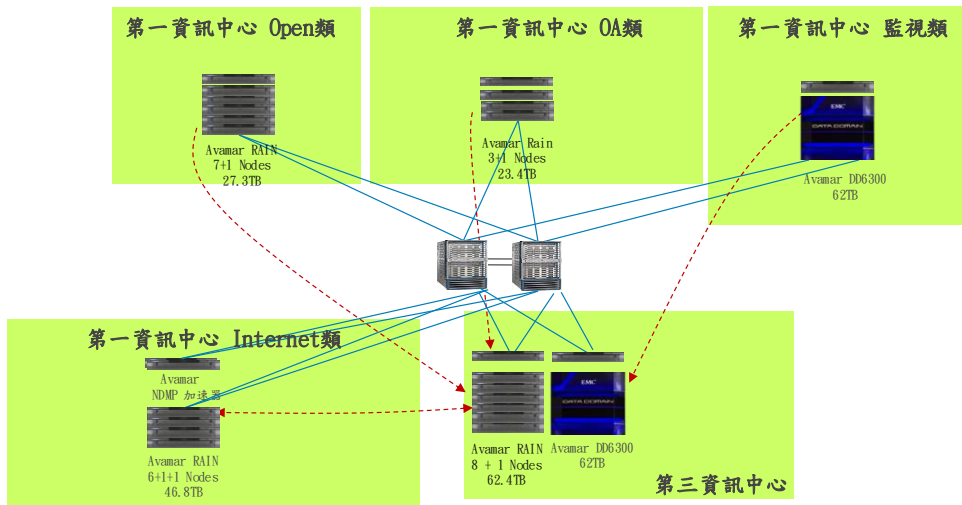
第一資訊中心 Open類

Avamar RAIN
7+1 Nodes
27.3TB

第一資訊中心 OA類

Avamar Rain
3+1 Nodes
23.4TB

第一資訊中心 監視類

EMC
DATA DOMAIN

Avamar DD6300
62TB

第一資訊中心 Internet類

Avamar
NDMP 加速器

Avamar RAIN
6+1+1 Nodes
46.8TB

EMC
DATA DOMAIN

Avamar RAIN
8 + 1 Nodes
62.4TB

Avamar DD6300
62TB

第三資訊中心